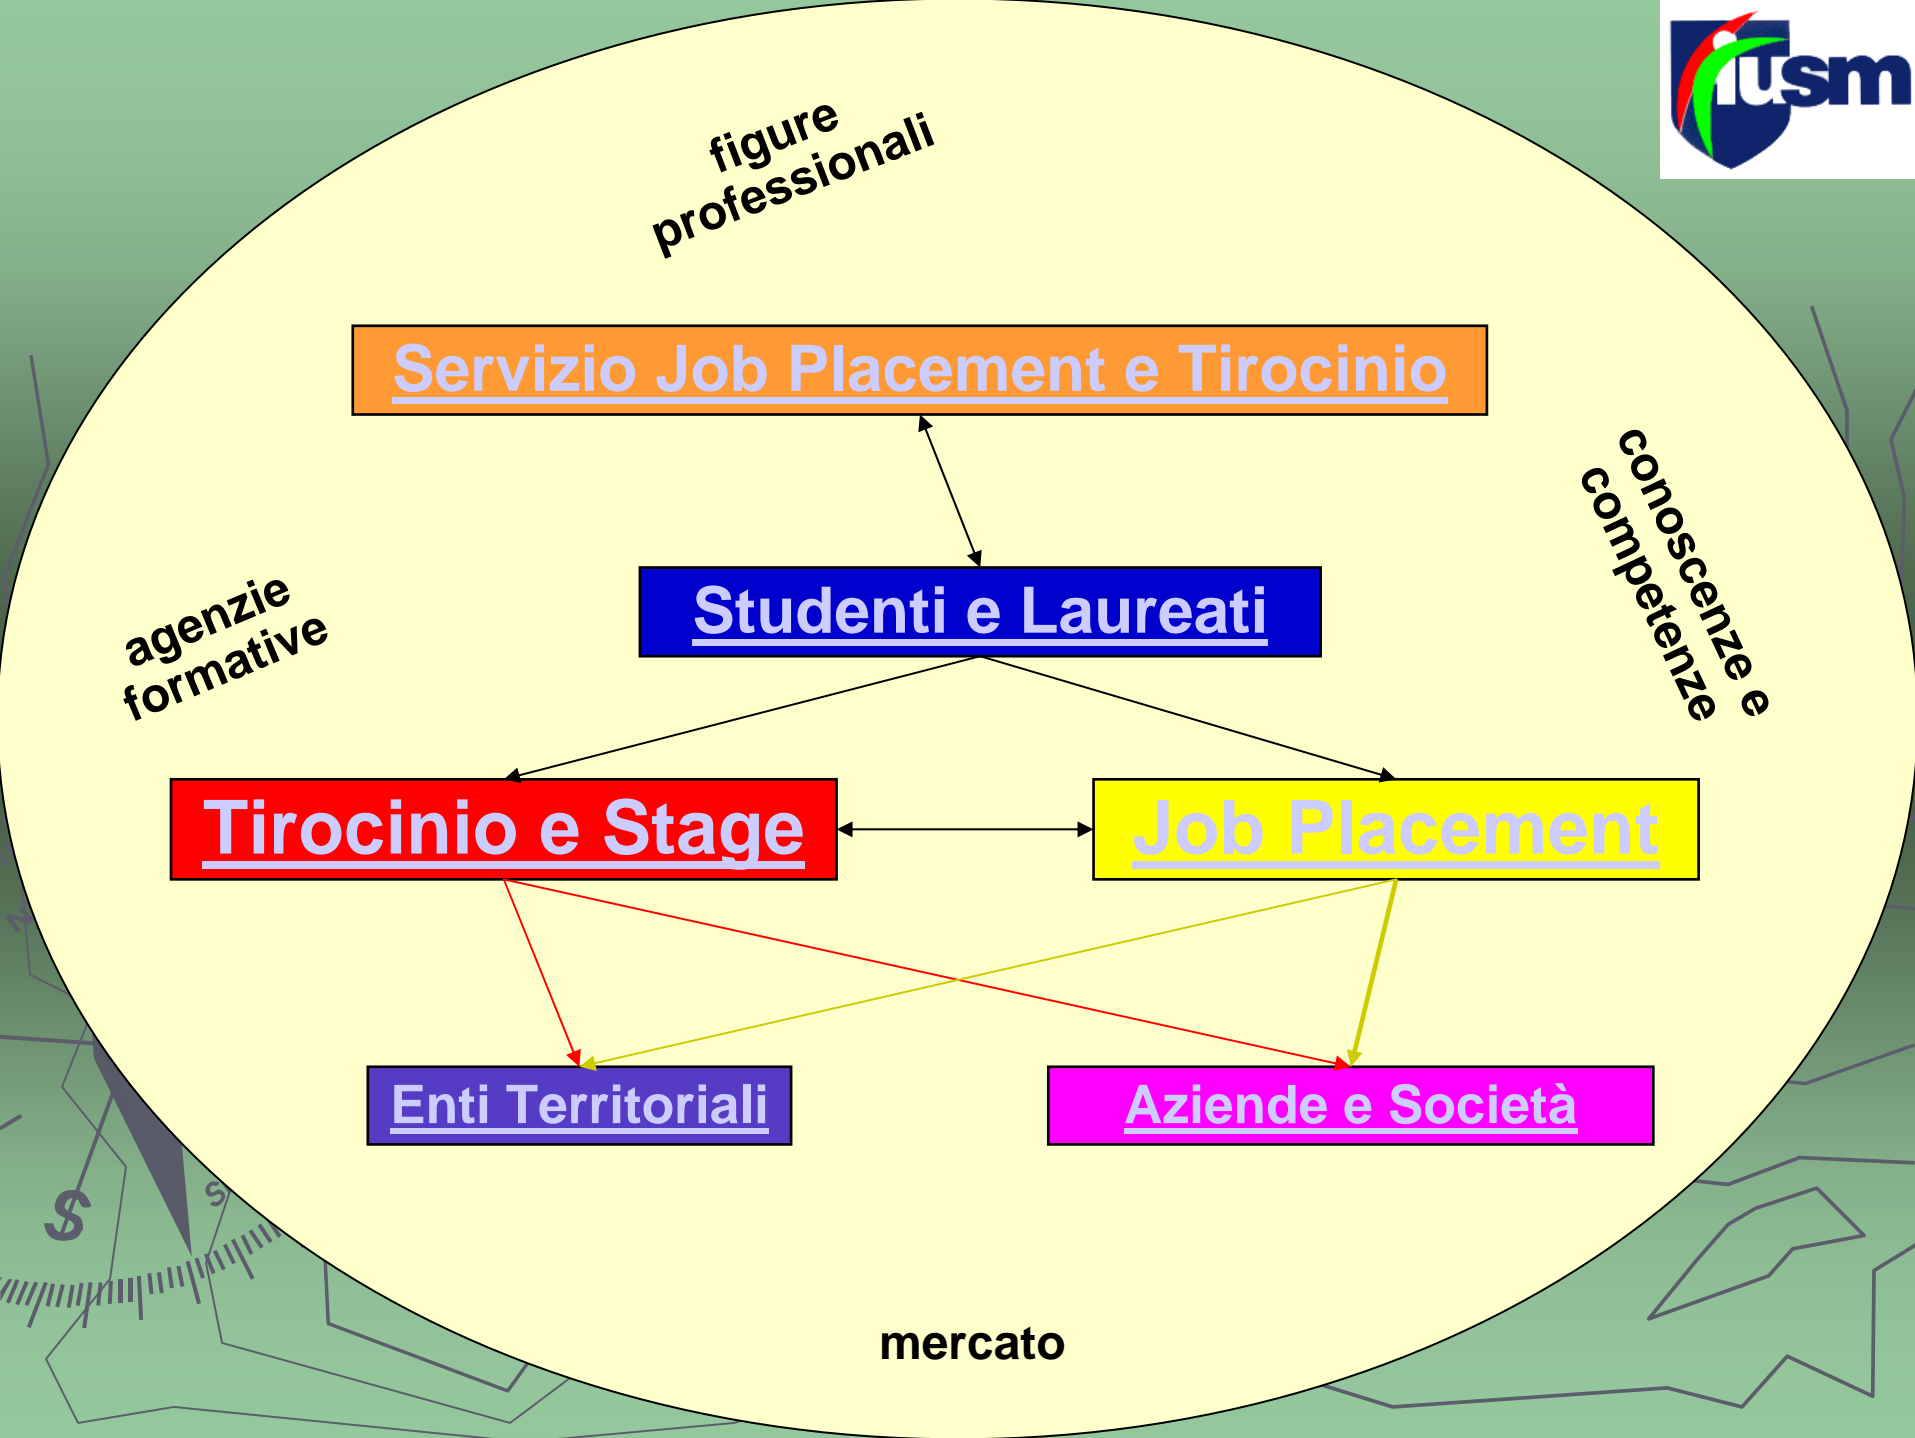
iusm

figure professionali

Servizio Job Placement e Tirocinio

conoscenze e competenze

agenzie formative

Studenti e Laureati

Tirocinio e Stage

Job Placement

Enti Territoriali

Aziende e Società

S

S

mercato